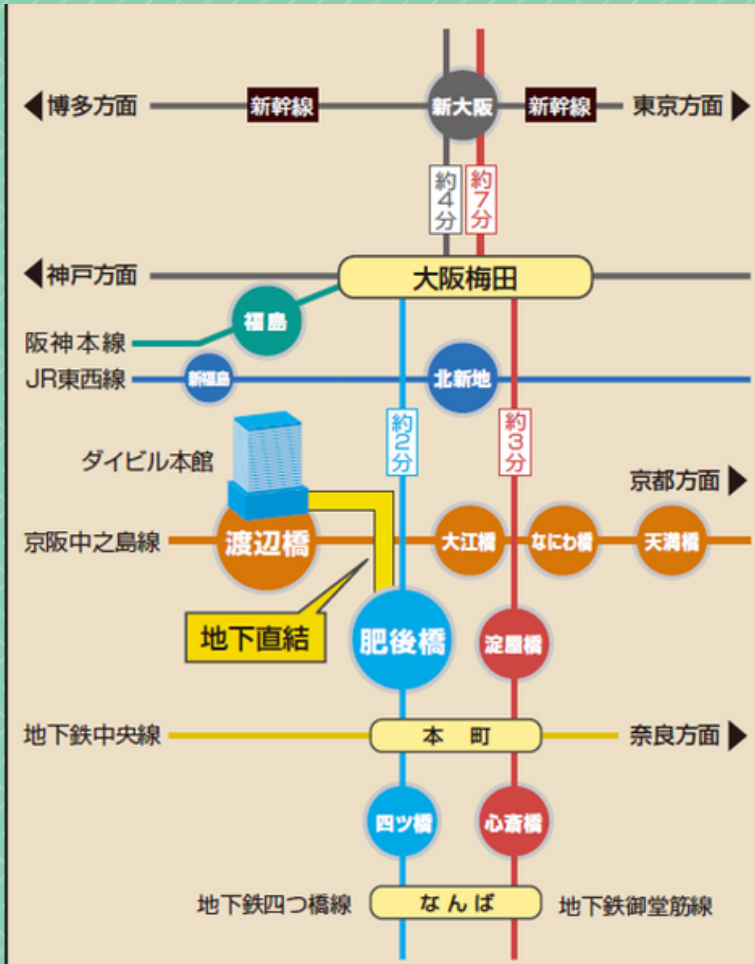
博多方面
新幹線
新大阪
新幹線
東京方面
約4分
約7分
神戸方面
大阪梅田
福島
阪神本線
JR東西線
新福島
北新地
約2分
約3分
ダイビル本館
京都方面
京阪中之島線
渡辺橋
大江橋
なにわ橋
天満橋
地下直結
肥後橋
淀屋橋
地下鉄中央線
本　町
奈良方面
四ツ橋
心斎橋
地下鉄四つ橋線
なんば
地下鉄御堂筋線